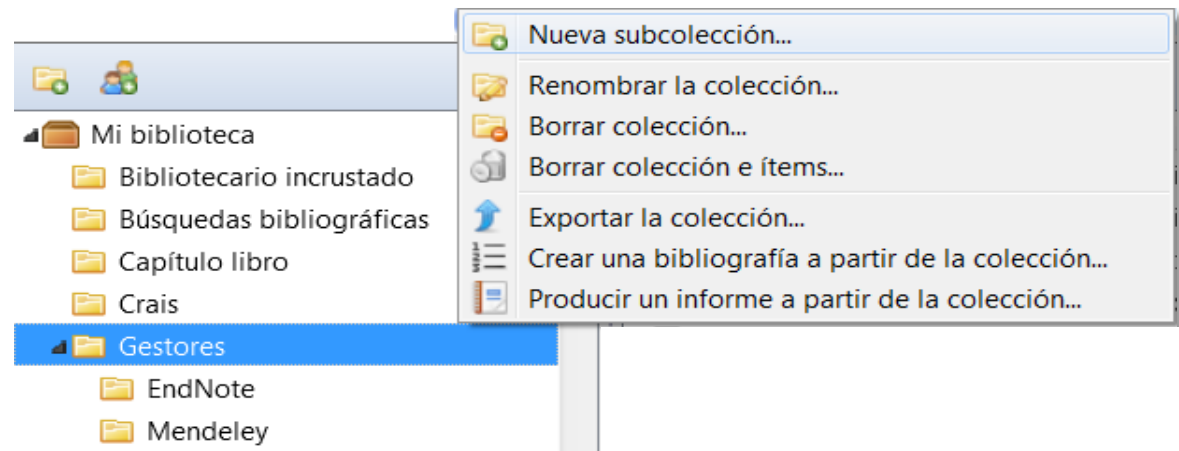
Mi biblioteca
Bibliotecario incrustado
Búsquedas bibliográficas
Capítulo libro
Crais
Gestores
EndNote
Mendeley

Nueva subcolección...
Renombrar la colección...
Borrar colección...
Borrar colección e ítems...
Exportar la colección...
Crear una bibliografía a partir de la colección...
Producir un informe a partir de la colección...